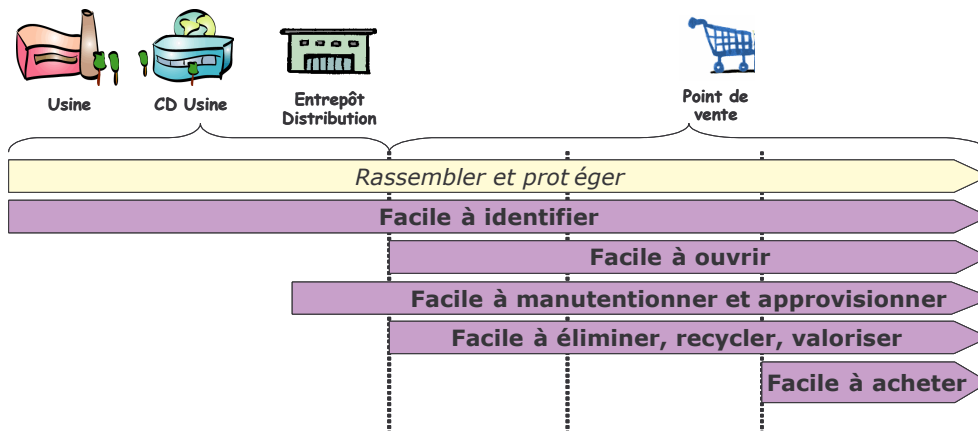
Usine

CD Usine

Entrepôt Distribution

Point de vente

Rassembler et prot éger

Facile à identifier

Facile à ouvrir

Facile à manutentionner et approvisionner

Facile à éliminer, recycler, valoriser

Facile à acheter